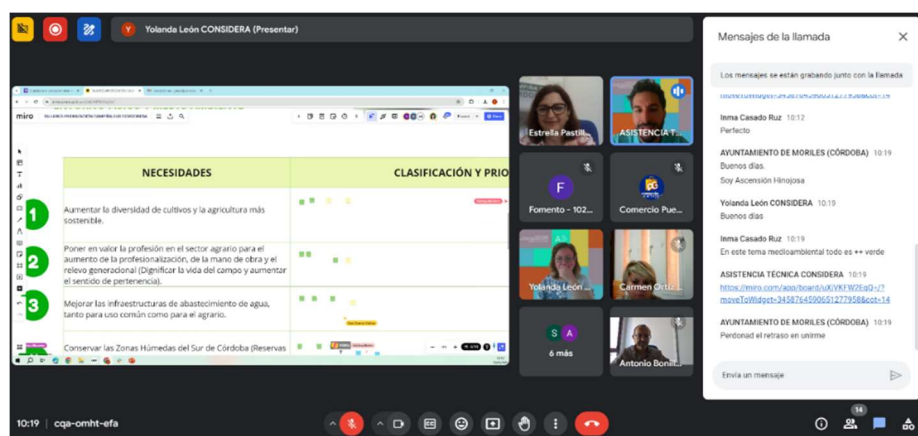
Y Yolanda León CONSIDERA (Presentar)

miro

| NECESIDADES | CLASIFICACIÓN Y PRIO |
|---|---|
| 1 Aumentar la diversidad de cultivos y la agricultura más sostenible. | |
| 2 Poner en valor la profesión en el sector agrario para el aumento de la profesionalización, de la mano de obra y el relevo generacional (Dignificar la vida del campo y aumentar el sentido de pertenencia). | |
| 3 Mejorar las infraestructuras de abastecimiento de agua, tanto para uso común como para el agrario. | |
| Conservar las Zonas Húmedas del Sur de Córdoba (Reservas | |

Estrella Pastil...
ASISTENCIA T...
F Fomento - 102...
Comercio Pue...
Yolanda León ...
Carmen Ortiz...
S A 6 más
Antonio Boni...

Mensajes de la llamada

Los mensajes se están grabando junto con la llamada

moveToWidget=3458764590651277958&cot=14

Inma Casado Ruz 10:12
Perfecto

AYUNTAMIENTO DE MORILES (CÓRDOBA) 10:19
Buenos días.
Soy Ascensión Hinojosa

Yolanda León CONSIDERA 10:19
Buenos días

Inma Casado Ruz 10:19
En este tema medioambiental todo es ++ verde

ASISTENCIA TÉCNICA CONSIDERA 10:19
https://miro.com/app/board/uXjVKFW2EqQ=/?moveToWidget=3458764590651277958&cot=14

AYUNTAMIENTO DE MORILES (CÓRDOBA) 10:19
Perdonad el retraso en unirme

Envía un mensaje

10:19 | cqa-omht-efa

14